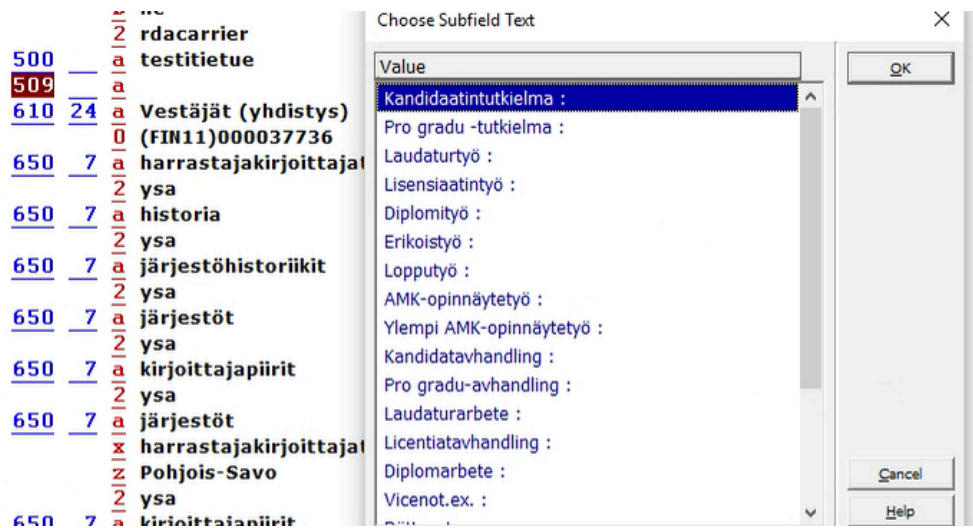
b nc
2 rdacarrier
500 a testitietue
509 a
610 24 a Vestäjät (yhdistys)
0 (FIN11)000037736
650 7 a harrastajakirjoittajat
2 ysa
650 7 a historia
2 ysa
650 7 a järjestöhistoriikit
2 ysa
650 7 a järjestöt
2 ysa
650 7 a kirjoittajapiirit
2 ysa
650 7 a järjestöt
x harrastajakirjoittajat
z Pohjois-Savo
2 ysa
650 7 a kirjoittajapiirit

Choose Subfield Text

Value

Kandidaatintutkielma :
Pro gradu -tutkielma :
Laudaturtyö :
Lisensiaatintyö :
Diplomityö :
Erikoistyö :
Lopputyö :
AMK-opinnäytetyö :
Ylempi AMK-opinnäytetyö :
Kandidatavhandling :
Pro gradu-avhandling :
Laudaturarbete :
Licentiatavhandling :
Diplomarbete :
Vicenot.ex. :
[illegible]

OK
Cancel
Help